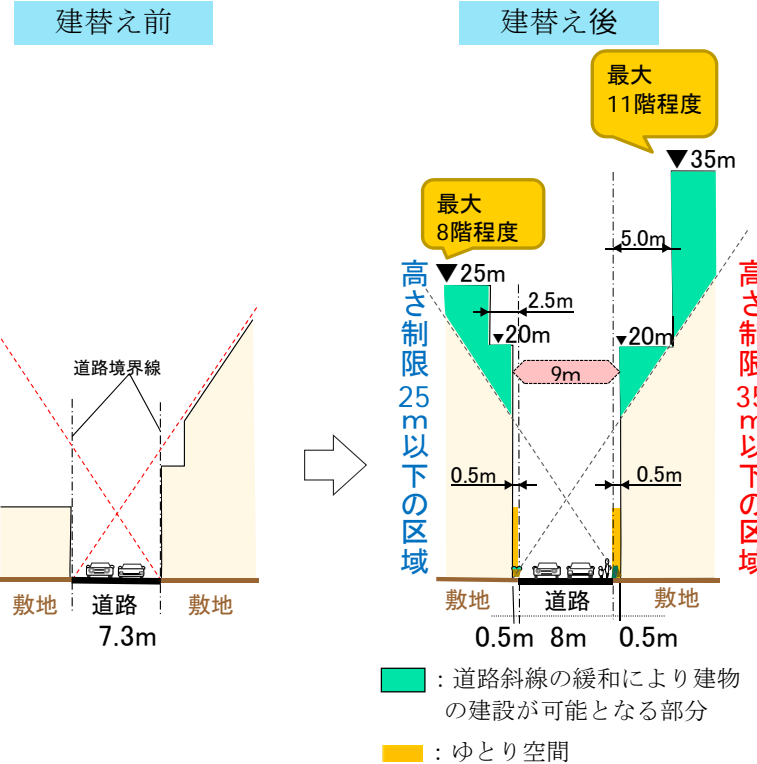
建替え前

道路境界線

敷地
道路
7.3m
敷地

建替え後

最大
11階程度

▼35m

最大
8階程度

5.0m

高さ制限25m以下の区域

▼25m

2.5m

▼20m

▼20m

高さ制限35m以下の区域

9m

0.5m

0.5m

敷地
道路
敷地

0.5m
8m
0.5m

：道路斜線の緩和により建物の建設が可能となる部分

：ゆとり空間